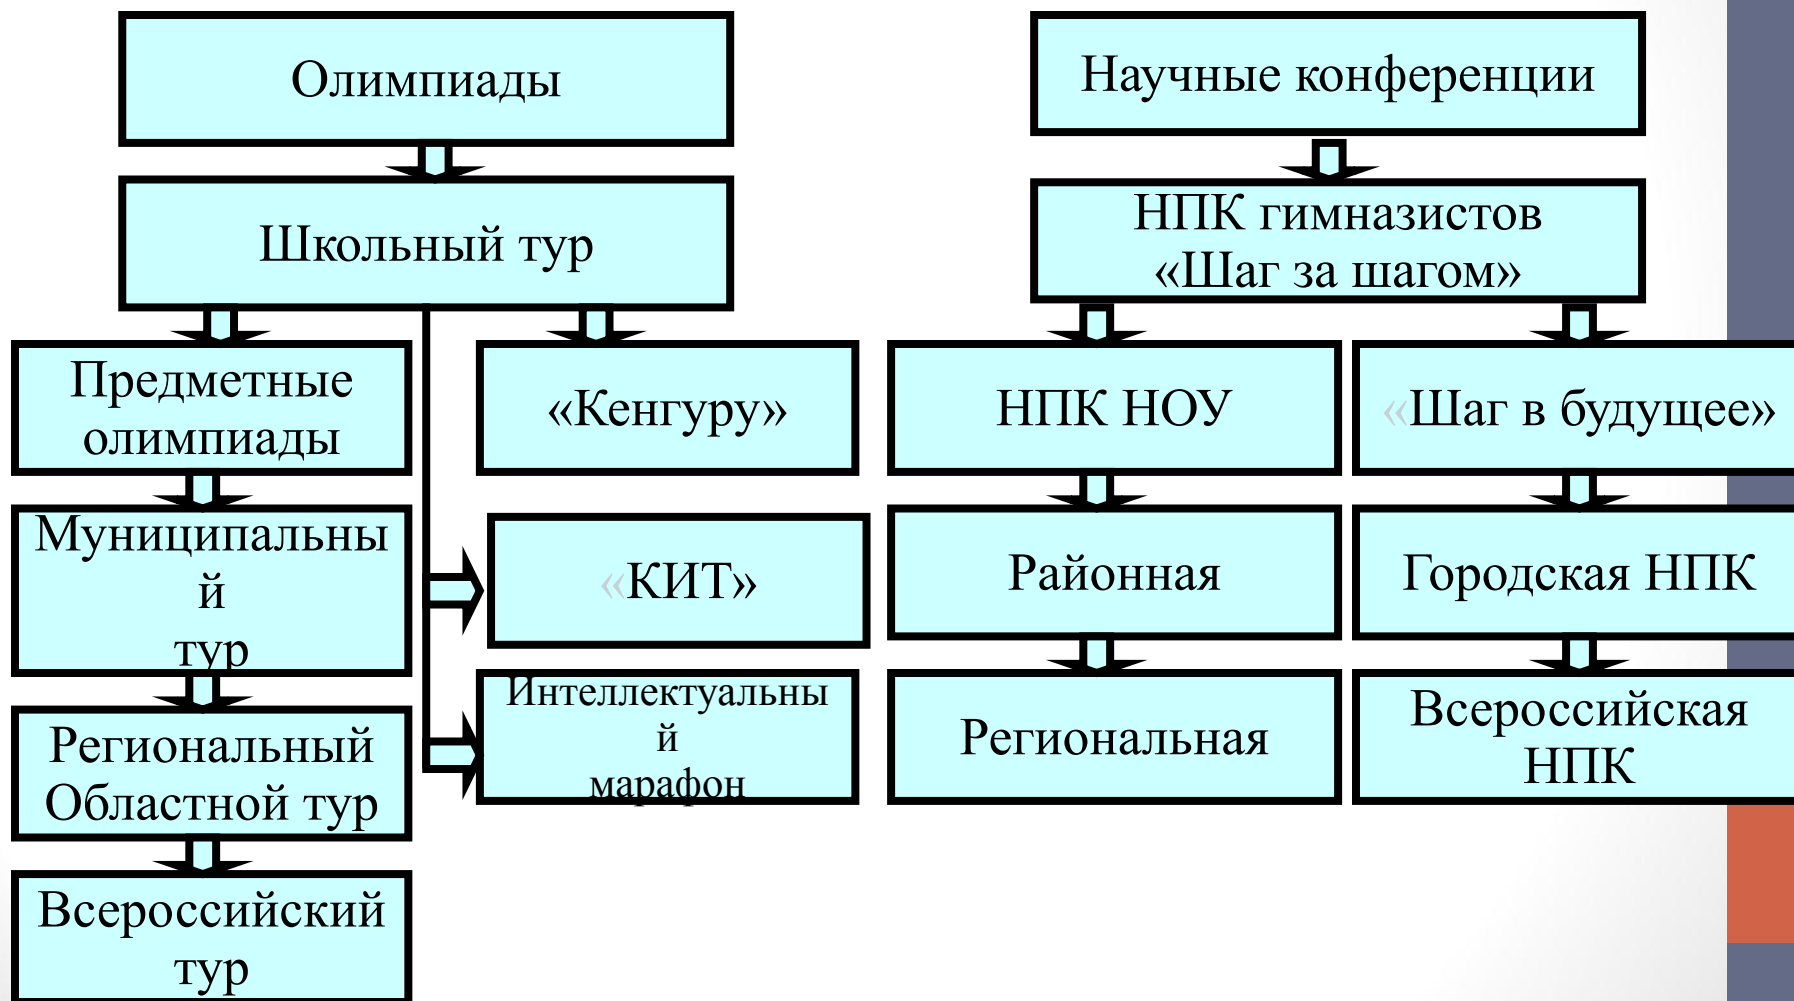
Олимпиады

Школьный тур

Предметные олимпиады

«Кенгуру»

Муниципальны й тур

«КИТ»

Региональный Областной тур

Интеллектуальны й марафон

Всероссийский тур

Научные конференции

НПК гимназистов «Шаг за шагом»

НПК НОУ

«Шаг в будущее»

Районная

Городская НПК

Региональная

Всероссийская НПК